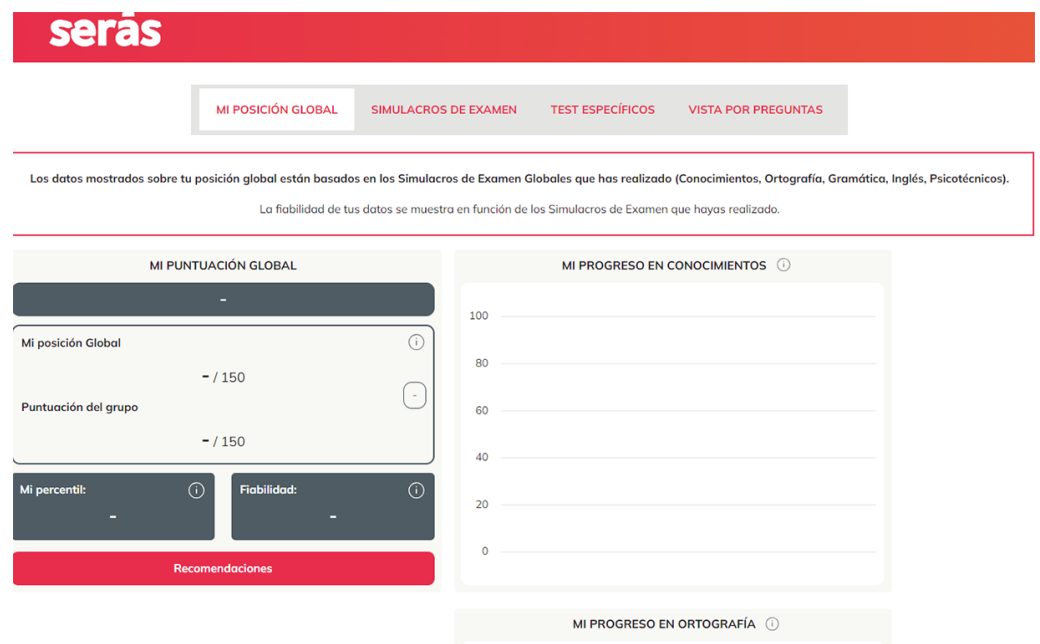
serás

MI POSICIÓN GLOBAL | SIMULACROS DE EXAMEN | TEST ESPECÍFICOS | VISTA POR PREGUNTAS

Los datos mostrados sobre tu posición global están basados en los Simulacros de Examen Globales que has realizado (Conocimientos, Ortografía, Gramática, Inglés, Psicotécnicos).

La fiabilidad de tus datos se muestra en función de los Simulacros de Examen que hayas realizado.

MI PUNTUACIÓN GLOBAL

-

Mi posición Global

- / 150

-

Puntuación del grupo

- / 150

Mi percentil:

-

Fiabilidad:

-

Recomendaciones

MI PROGRESO EN CONOCIMIENTOS

100
80
60
40
20
0

MI PROGRESO EN ORTOGRAFÍA